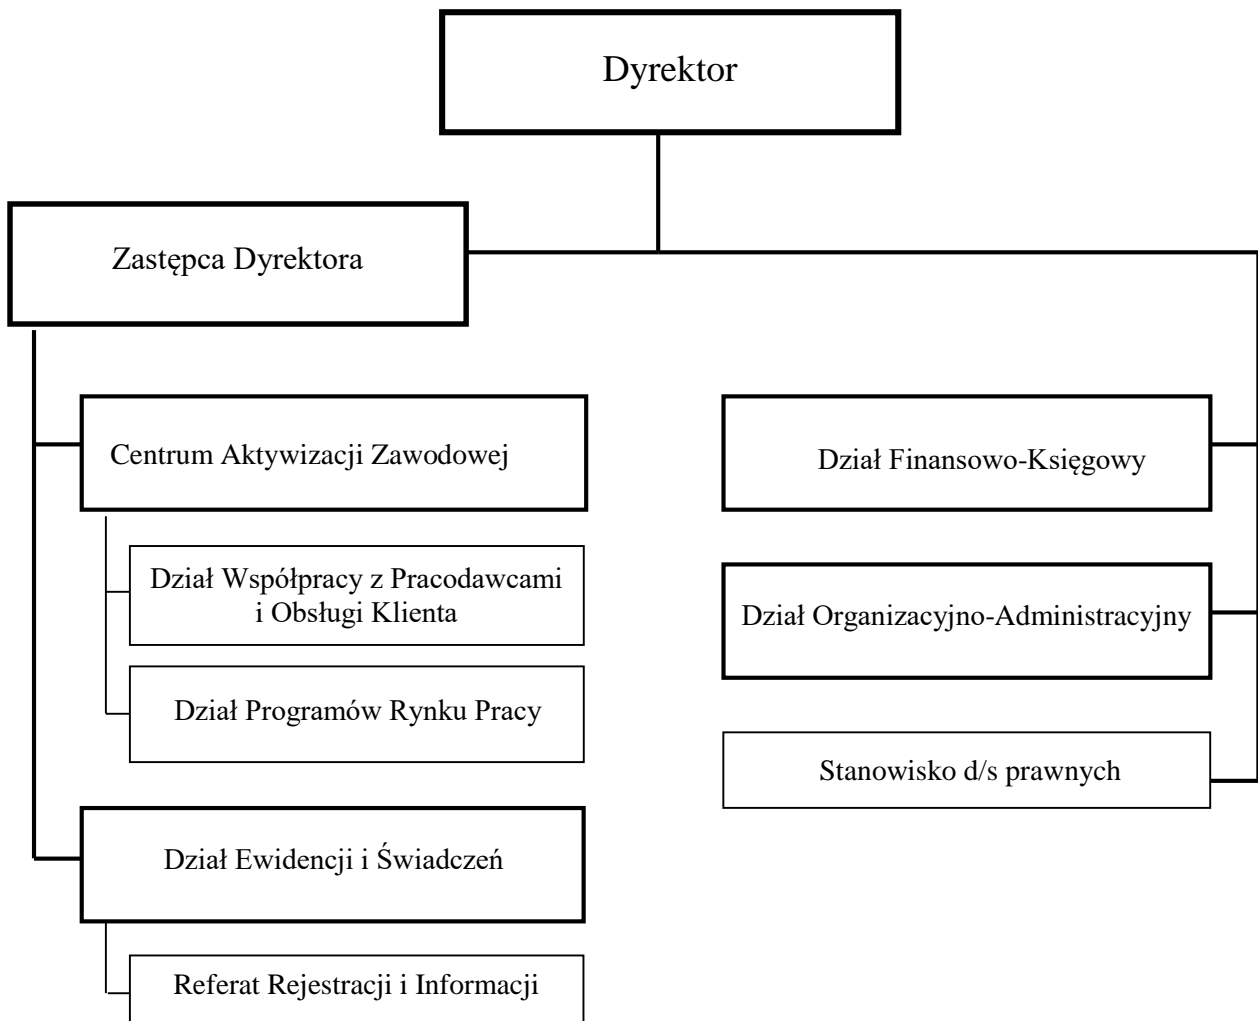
Dyrektor

Zastępca Dyrektora

Centrum Aktywizacji Zawodowej

Dział Współpracy z Pracodawcami i Obsługi Klienta

Dział Programów Rynku Pracy

Dział Ewidencji i Świadczeń

Referat Rejestracji i Informacji

Dział Finansowo-Księgowy

Dział Organizacyjno-Administracyjny

Stanowisko d/s prawnych